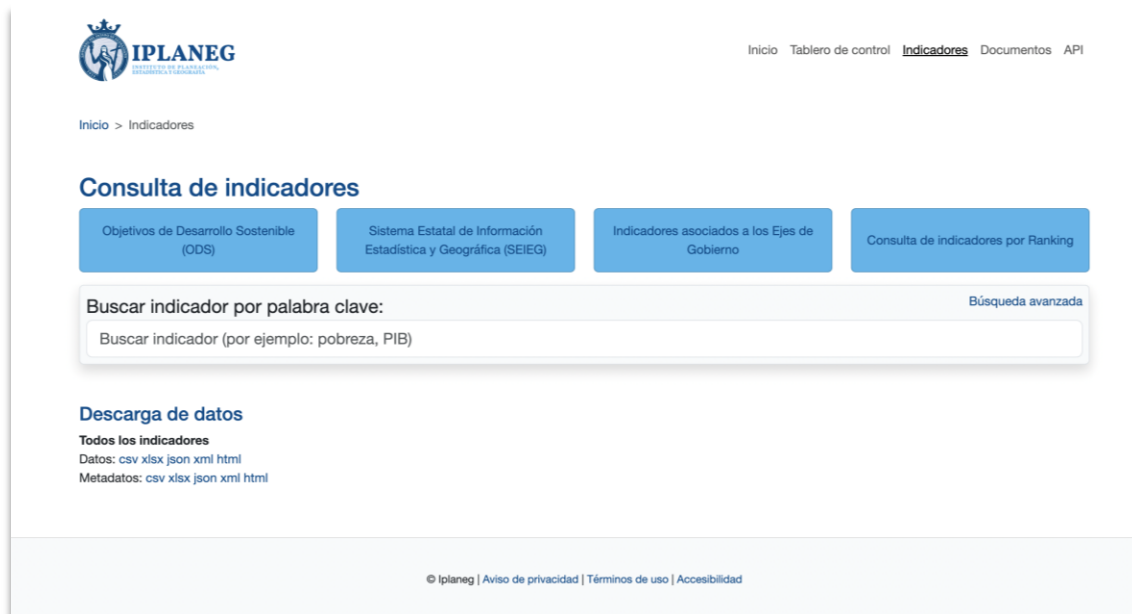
IPLANEG
INSTITUTO DE PLANEACIÓN, ESTADÍSTICA Y GEOGRAFÍA

Inicio Tablero de control Indicadores Documentos API

Inicio > Indicadores

Consulta de indicadores

Objetivos de Desarrollo Sostenible (ODS)

Sistema Estatal de Información Estadística y Geográfica (SEIEG)

Indicadores asociados a los Ejes de Gobierno

Consulta de indicadores por Ranking

Buscar indicador por palabra clave:

Búsqueda avanzada

Buscar indicador (por ejemplo: pobreza, PIB)

Descarga de datos

Todos los indicadores
Datos: csv xlsx json xml html
Metadatos: csv xlsx json xml html

© Iplaneg | Aviso de privacidad | Términos de uso | Accesibilidad